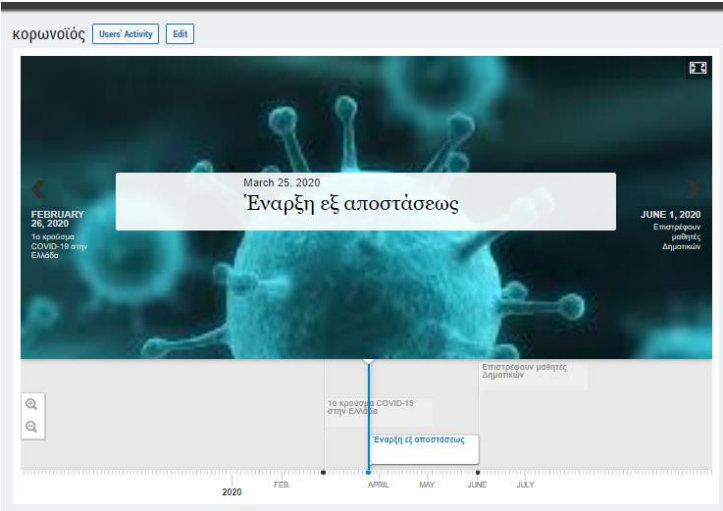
κορωνοϊός Users' Activity Edit

March 25, 2020

Έναρξη εξ αποστάσεως

FEBRUARY 26, 2020

1ο κρούσμα COVID-19 στην Ελλάδα

JUNE 1, 2020

Επιστρέφουν μαθητές Δημοτικών

Επιστρέφουν μαθητές Δημοτικών

1ο κρούσμα COVID-19 στην Ελλάδα

Έναρξη εξ αποστάσεως

2020 FEB. APRIL MAY JUNE JULY